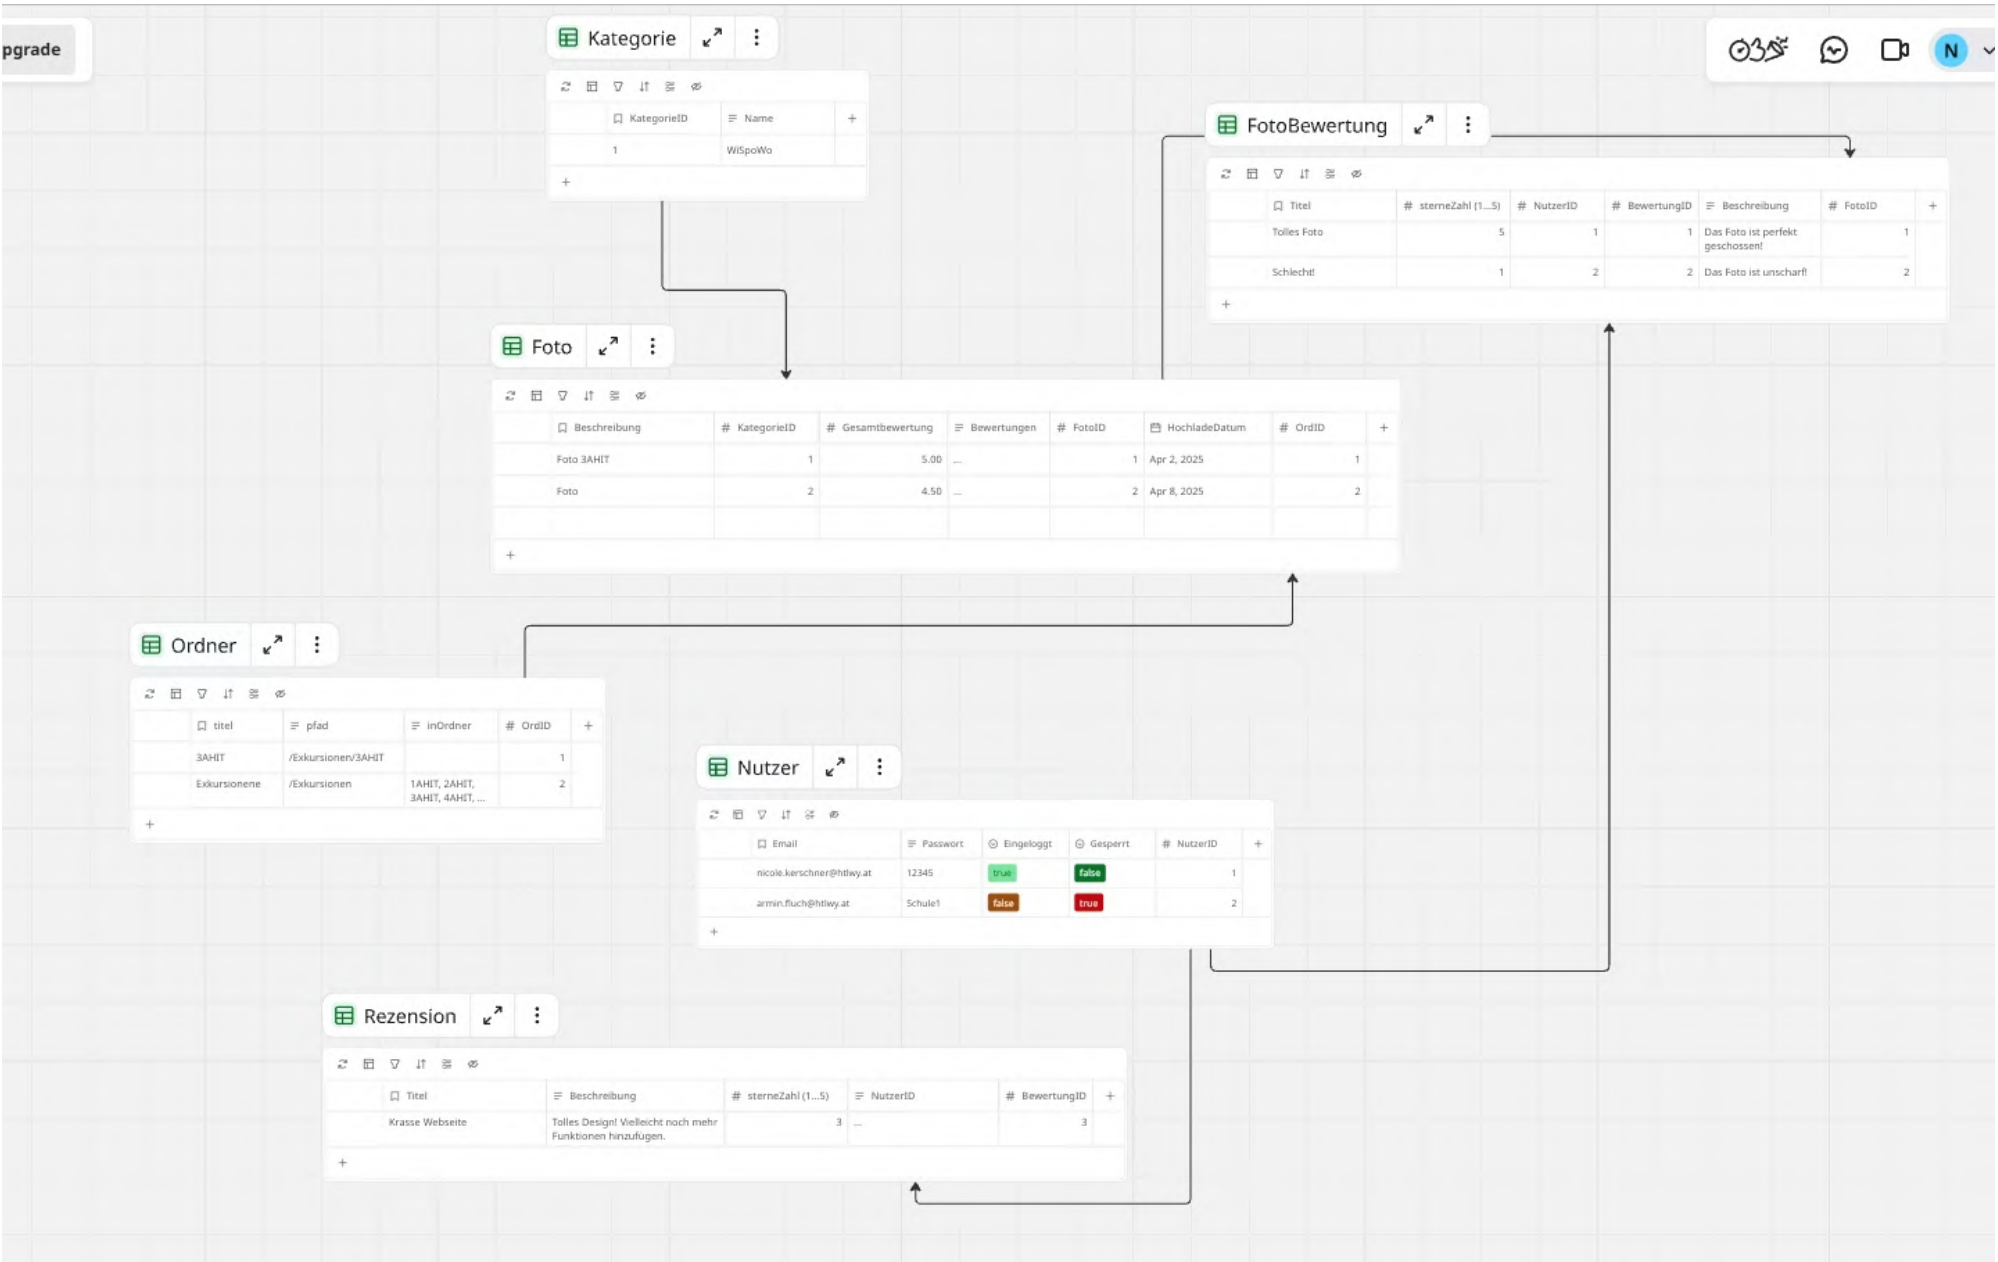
pgrade

Kategorie

| KategorieID | Name | + |
|---|---|---|
| 1 | WiSpoWo | |

+

N

FotoBewertung

| Titel | # sterneZahl (1...5) | # NutzerID | # BewertungID | Beschreibung | # FotoID | + |
|---|---|---|---|---|---|---|
| Tolles Foto | 5 | 1 | 1 | Das Foto ist perfekt geschossen! | 1 | |
| Schlecht! | 1 | 2 | 2 | Das Foto ist unscharf! | 2 | |

+

Foto

| Beschreibung | # KategorieID | # Gesamtbewertung | Bewertungen | # FotoID | HochladeDatum | # OrdID | + |
|---|---|---|---|---|---|---|---|
| Foto 3AHIT | 1 | 5.00 | ... | 1 | Apr 2, 2025 | 1 | |
| Foto | 2 | 4.50 | ... | 2 | Apr 8, 2025 | 2 | |

+

Ordner

| titel | pfad | inOrdner | # OrdID | + |
|---|---|---|---|---|
| 3AHIT | /Exkursionen/3AHIT | | 1 | |
| Exkursionene | /Exkursionen | 1AHIT, 2AHIT, 3AHIT, 4AHIT, ... | 2 | |

+

Nutzer

| Email | Passwort | Eingeloggt | Gesperrt | # NutzerID | + |
|---|---|---|---|---|---|
| nicole.kerschner@htlwy.at | 12345 | true | false | 1 | |
| armin.fluch@htlwy.at | Schule1 | false | true | 2 | |

+

Rezension

| Titel | Beschreibung | # sterneZahl (1...5) | NutzerID | # BewertungID | + |
|---|---|---|---|---|---|
| Krasse Webseite | Tolles Design! Vielleicht noch mehr Funktionen hinzufügen. | 3 | ... | 3 | |

+